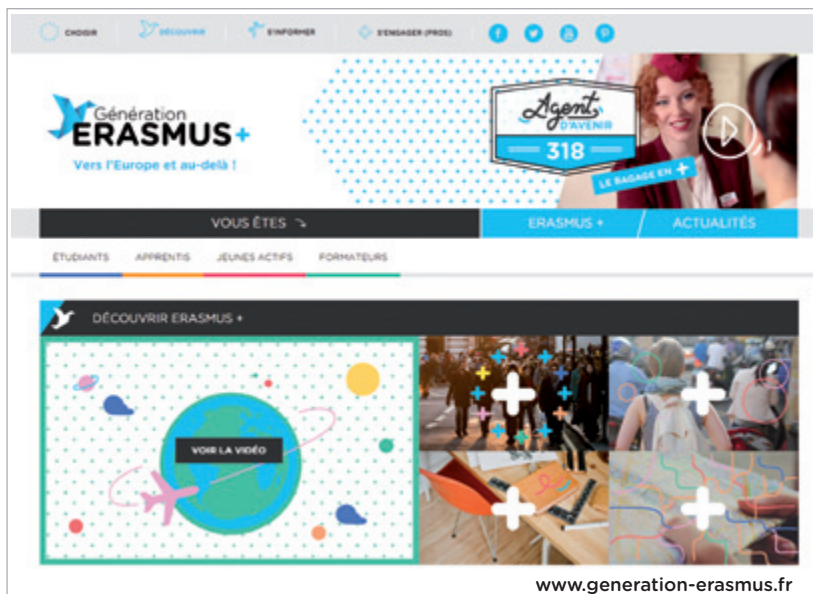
CHOISIR DÉCOUVRIR S'INFORMER S'ENGAGER (PROS)

Génération ERASMUS+
Vers l'Europe et au-delà !

Agent D'AVENIR
318
LE BAGAGE EN +

VOUS ÊTES ↘ ERASMUS + ACTUALITÉS

ETUDIANTS APPRENTIS JEUNES ACTIFS FORMATEURS

DÉCOUVRIR ERASMUS +

VOIR LA VIDÉO

www.generation-erasmus.fr